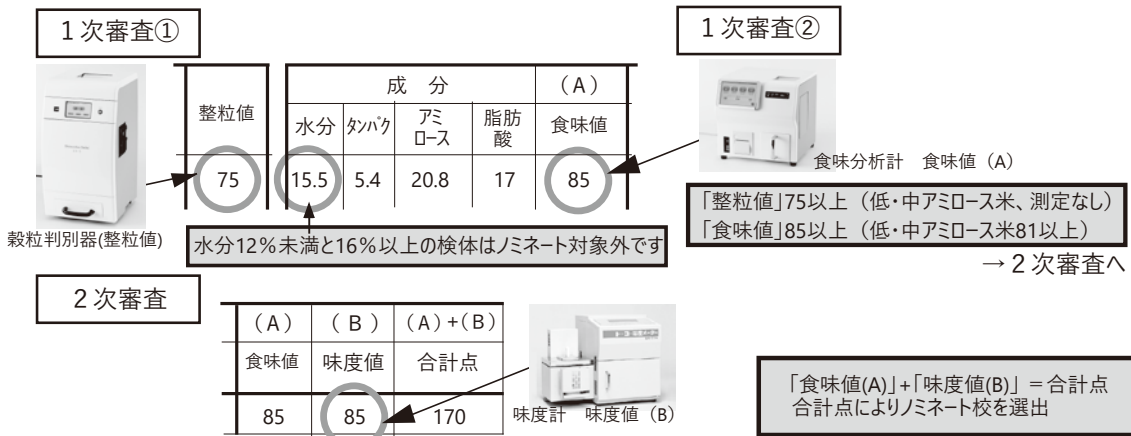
1次審査①

| 整粒値 | 水分 | タンパク | アミロース | 脂肪酸 | (A) 食味値 |
|---|---|---|---|---|---|
| | 成分 | | | | |
| 75 | 15.5 | 5.4 | 20.8 | 17 | 85 |

穀粒判別器(整粒値)

水分12%未満と16%以上の検体はノミネート対象外です

1次審査②

食味分析計　食味値（A）

「整粒値」75以上（低・中アミロース米、測定なし）
「食味値」85以上（低・中アミロース米81以上）

→2次審査へ

2次審査

| (A) | (B) | (A)+(B) |
|---|---|---|
| 食味値 | 味度値 | 合計点 |
| 85 | 85 | 170 |

味度計　味度値（B）

「食味値(A)」+「味度値(B)」＝合計点
合計点によりノミネート校を選出